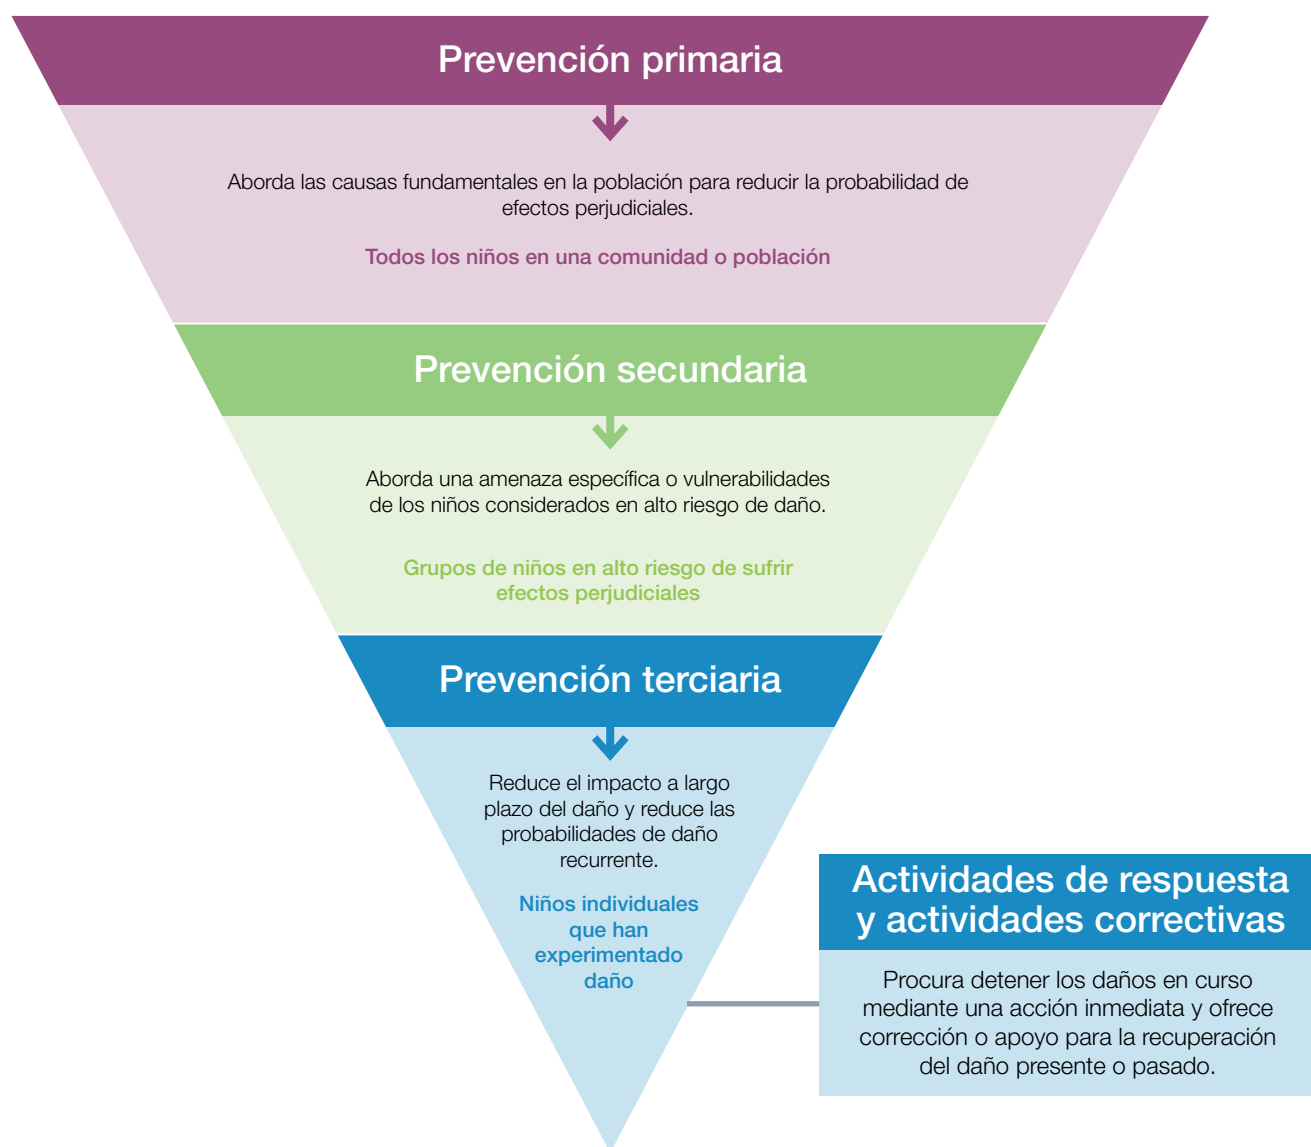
Prevención primaria

Aborda las causas fundamentales en la población para reducir la probabilidad de efectos perjudiciales.

Todos los niños en una comunidad o población

Prevención secundaria

Aborda una amenaza específica o vulnerabilidades de los niños considerados en alto riesgo de daño.

Grupos de niños en alto riesgo de sufrir efectos perjudiciales

Prevención terciaria

Reduce el impacto a largo plazo del daño y reduce las probabilidades de daño recurrente.

Niños individuales que han experimentado daño

Actividades de respuesta y actividades correctivas

Procura detener los daños en curso mediante una acción inmediata y ofrece corrección o apoyo para la recuperación del daño presente o pasado.